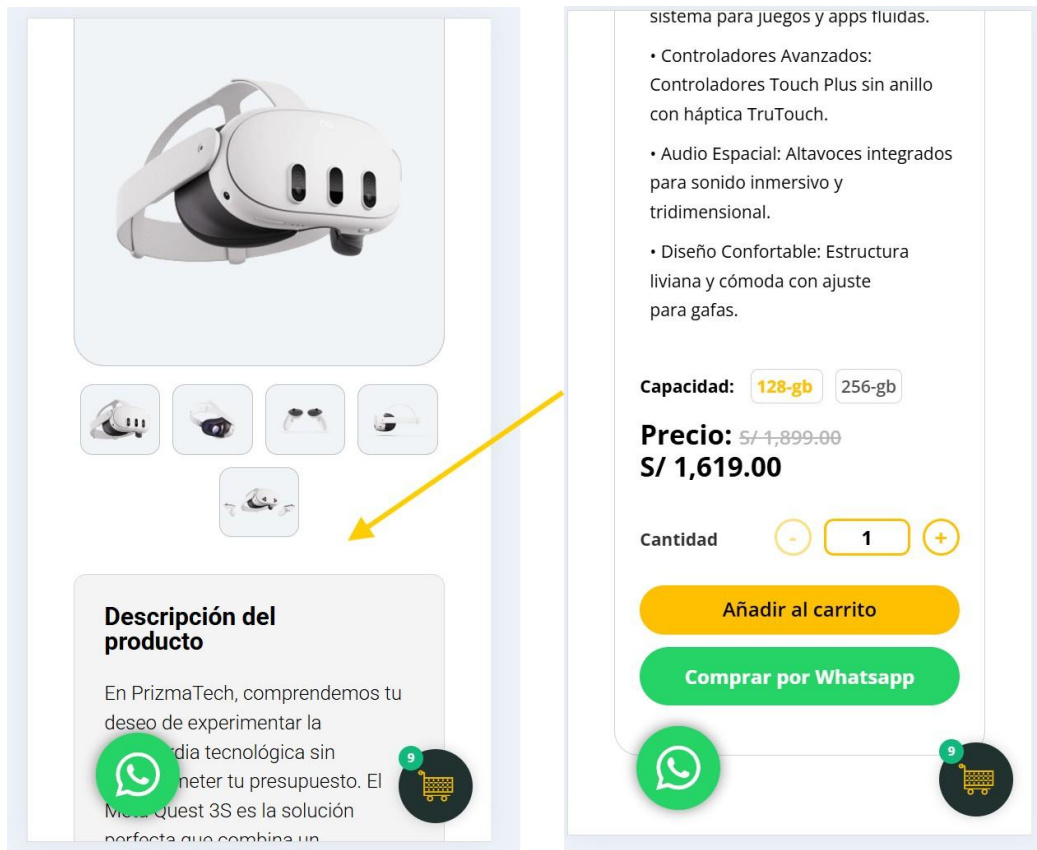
Descripción del producto

En PrizmaTech, comprendemos tu deseo de experimentar la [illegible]rdia tecnológica sin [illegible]meter tu presupuesto. El M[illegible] Quest 3S es la solución perfecta que combina un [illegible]

9

sistema para juegos y apps fluidas.

• Controladores Avanzados: Controladores Touch Plus sin anillo con háptica TruTouch.

• Audio Espacial: Altavoces integrados para sonido inmersivo y tridimensional.

• Diseño Confortable: Estructura liviana y cómoda con ajuste para gafas.

Capacidad: 128-gb 256-gb

Precio: S/ 1,899.00
S/ 1,619.00

Cantidad - 1 +

Añadir al carrito

Comprar por Whatsapp

9